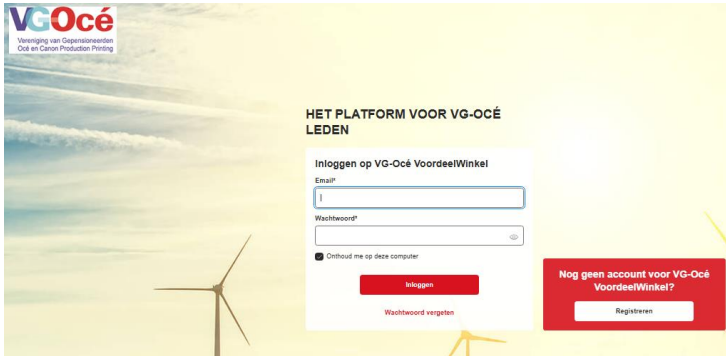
VGOcé
Vereniging van Gepensioneerden
Océ en Canon Production Printing

HET PLATFORM VOOR VG-OCÉ LEDEN

Inloggen op VG-Océ VoordeelWinkel

Email*

Wachtwoord*

Onthoud me op deze computer

Inloggen

Wachtwoord vergeten

Nog geen account voor VG-Océ VoordeelWinkel?

Registreren